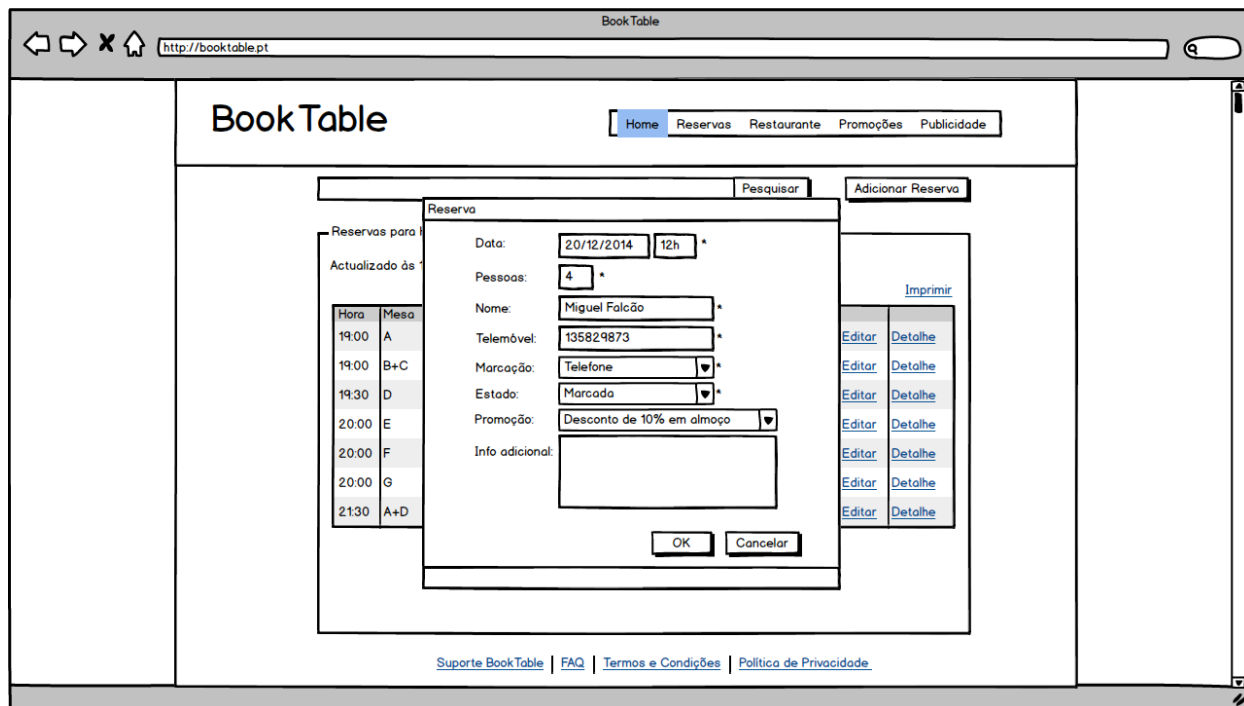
BookTable

http://booktable.pt

BookTable

Home | Reservas | Restaurante | Promoções | Publicidade

Pesquisar

Adicionar Reserva

Reservas para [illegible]

Actualizado às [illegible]

Imprimir

| Hora | Mesa |  |  |
|---|---|---|---|
| 19:00 | A | Editar | Detalhe |
| 19:00 | B+C | Editar | Detalhe |
| 19:30 | D | Editar | Detalhe |
| 20:00 | E | Editar | Detalhe |
| 20:00 | F | Editar | Detalhe |
| 20:00 | G | Editar | Detalhe |
| 21:30 | A+D | Editar | Detalhe |

Reserva

Data: 20/12/2014 12h *

Pessoas: 4 *

Nome: Miguel Falcão *

Telemóvel: 135829873 *

Marcação: Telefone *

Estado: Marcada *

Promoção: Desconto de 10% em almoço

Info adicional:

OK Cancelar

Suporte BookTable | FAQ | Termos e Condições | Política de Privacidade